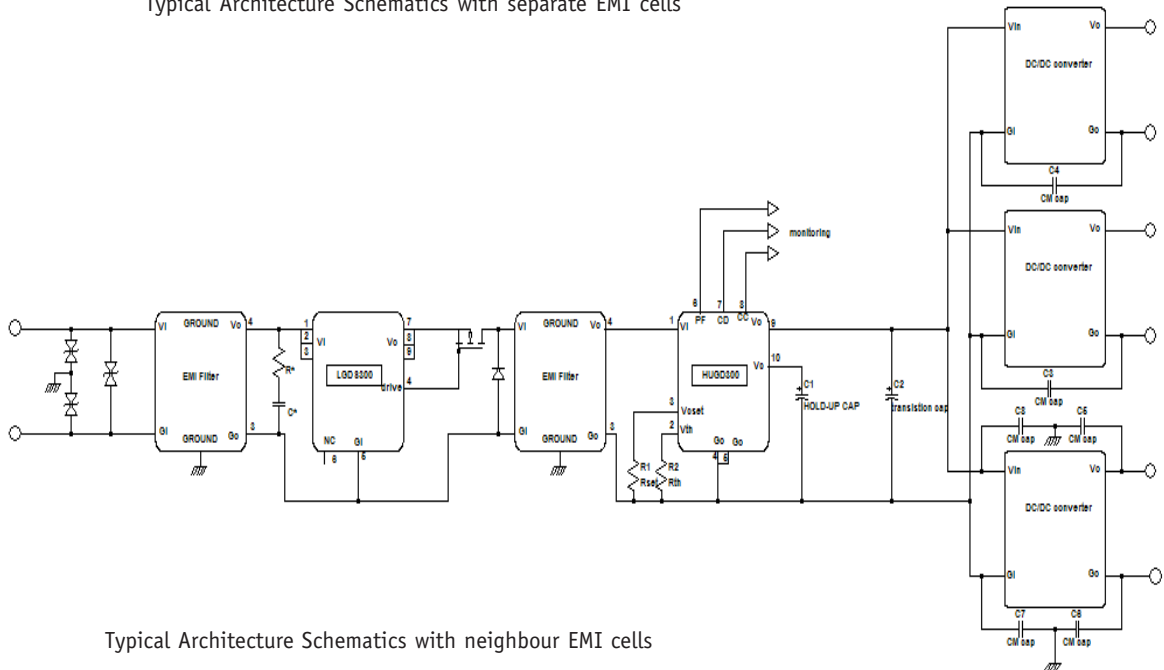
Typical Architecture Schematics with separate EMI cells

VI
GROUND
Vo
4
EMI Filter
GI
GROUND
Go
3
R*
C*
1
2
3
VI
LGD8300
Vo
7
8
9
4
Drive
NC
6
GI
5
VI
GROUND
Vo
4
EMI Filter
GI
GROUND
Go
3
monitoring
6
PF
7
CD
8
CC
1
VI
Vo
9
HUGD300
Vo
10
C1
HOLD-UP CAP
3
Voset
2
Vth
Go
Go
4
5
R1
Rset
R2
Rth
C2
transistion cap
Vin
Vo
DC/DC converter
GI
Go
C4
CM cap
Vin
Vo
DC/DC converter
GI
Go
C3
CM cap
C5
CM cap
C6
CM cap
Vin
Vo
DC/DC converter
GI
Go
C7
CM cap
C8
CM cap

Typical Architecture Schematics with neighbour EMI cells